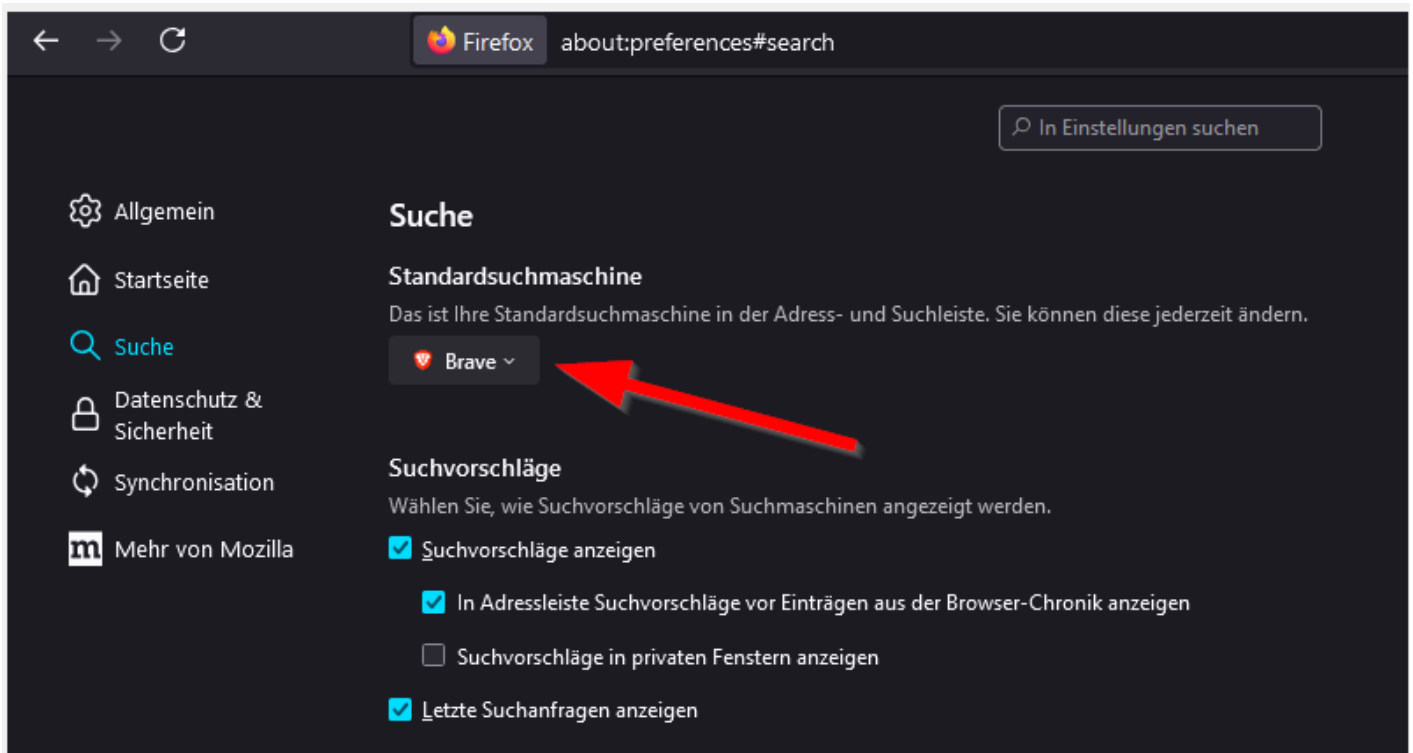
Firefox about:preferences#search

In Einstellungen suchen

Allgemein

Startseite

Suche

Datenschutz & Sicherheit

Synchronisation

Mehr von Mozilla

Suche

Standardsuchmaschine

Das ist Ihre Standardsuchmaschine in der Adress- und Suchleiste. Sie können diese jederzeit ändern.

Brave

Suchvorschläge

Wählen Sie, wie Suchvorschläge von Suchmaschinen angezeigt werden.

Suchvorschläge anzeigen

In Adressleiste Suchvorschläge vor Einträgen aus der Browser-Chronik anzeigen

Suchvorschläge in privaten Fenstern anzeigen

Letzte Suchanfragen anzeigen